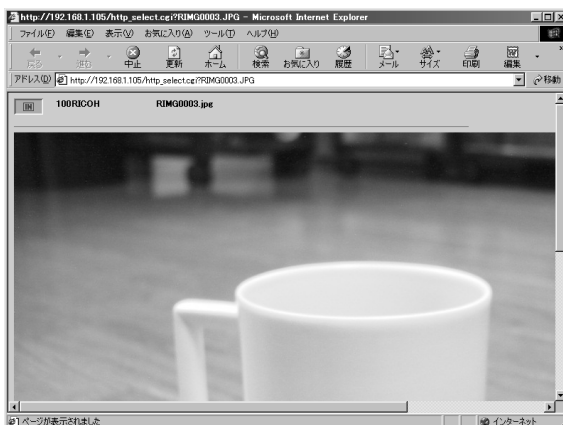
http://192.168.1.105/http_select.cgi?RIMG0003.JPG - Microsoft Internet Explorer

ファイル(F) 編集(E) 表示(V) お気に入り(A) ツール(T) ヘルプ(H)

戻る 進む 中止 更新 ホーム 検索 お気に入り 履歴 メール サイズ 印刷 編集

アドレス(D) http://192.168.1.105/http_select.cgi?RIMG0003.JPG 移動

100RICOH RIMG0003.jpg

ページが表示されました インターネット